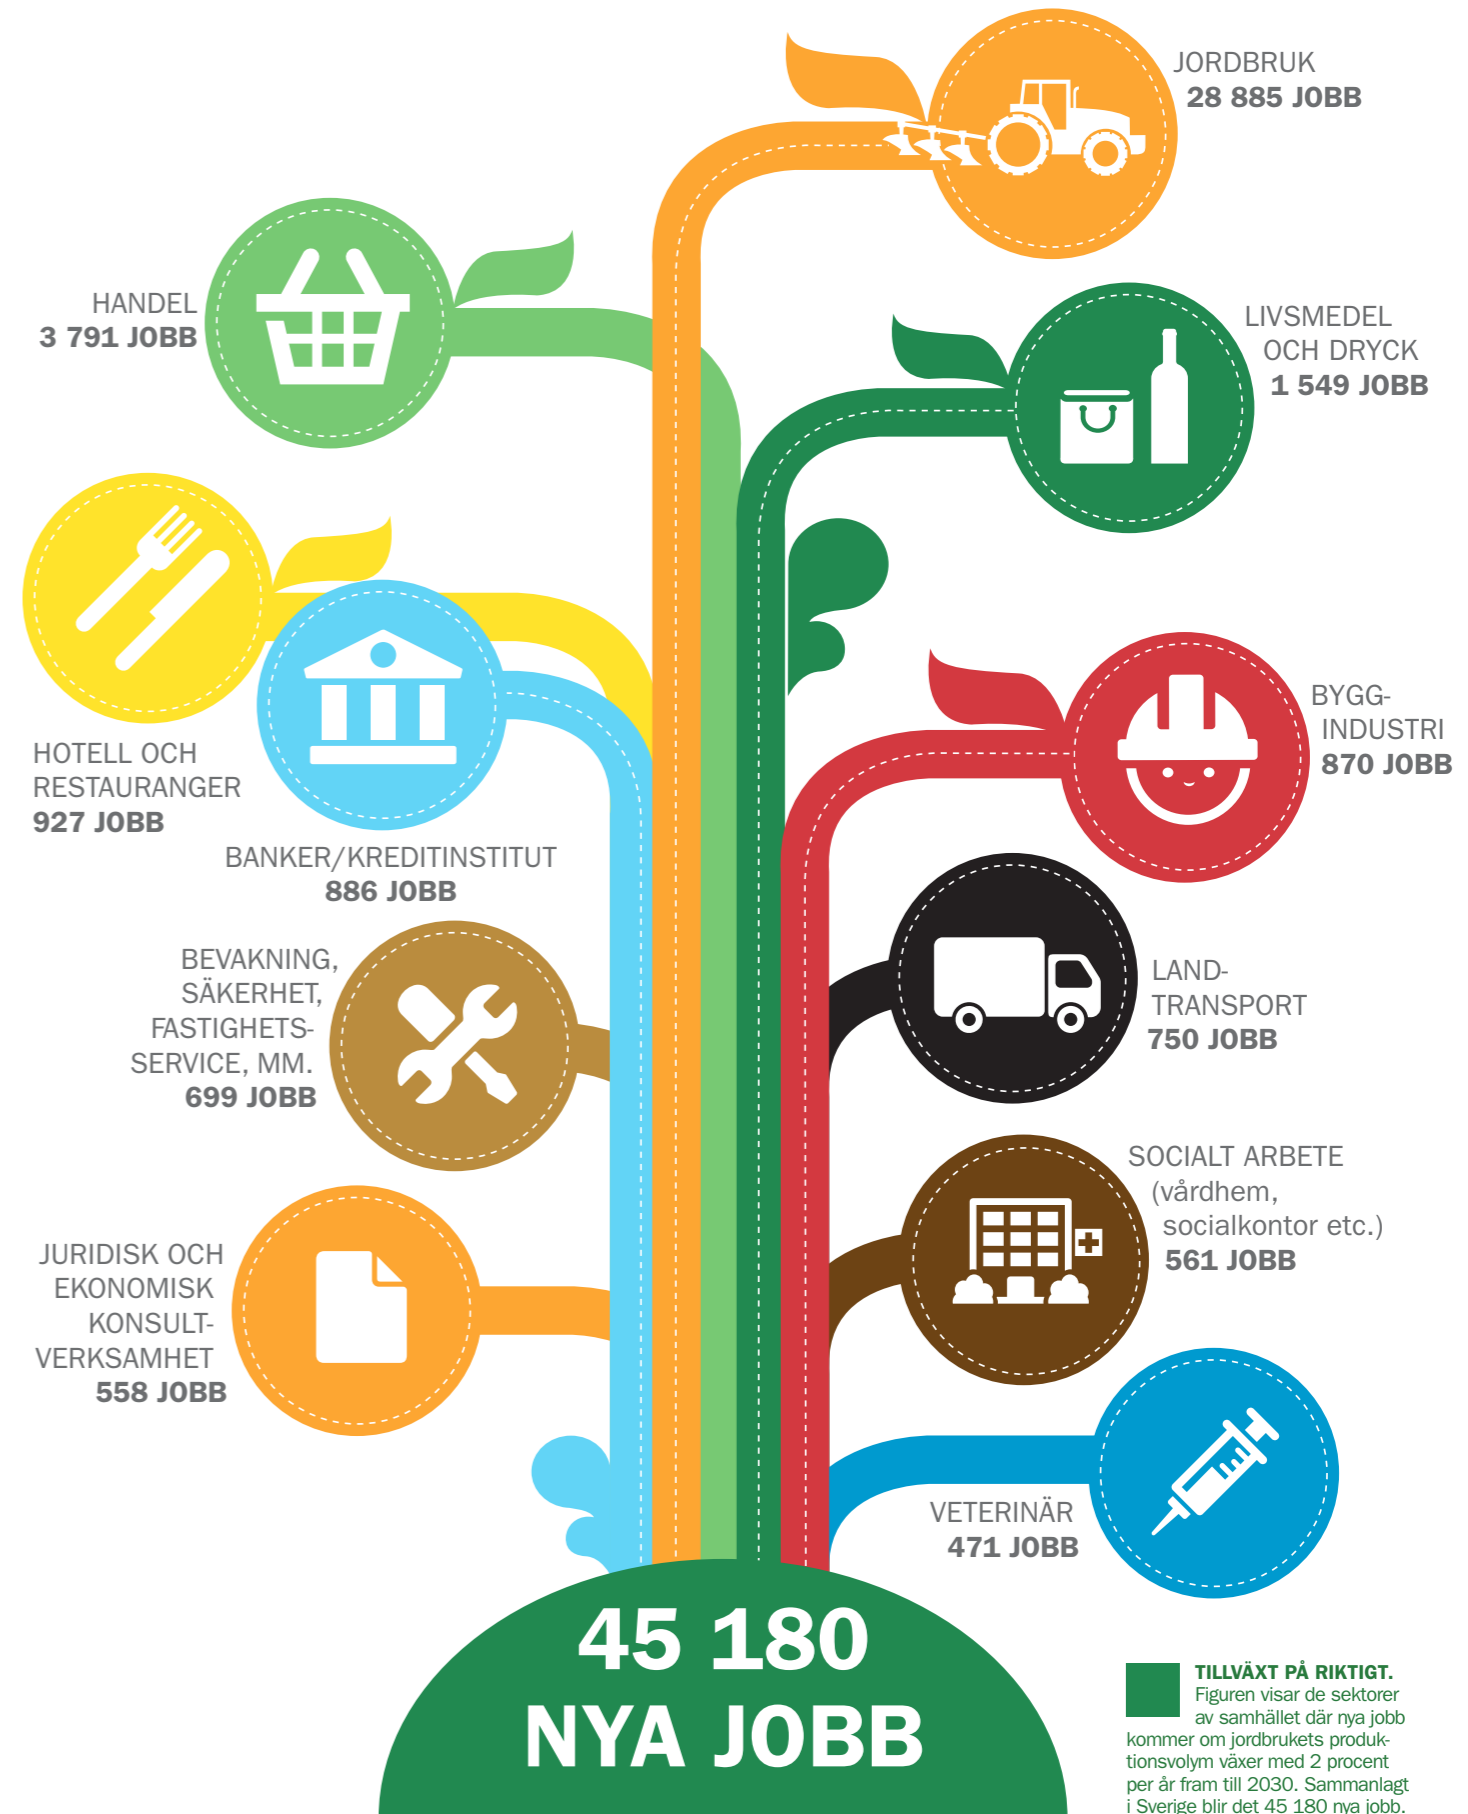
JORDBRUK
28 885 JOBB

HANDEL
3 791 JOBB

LIVSMEDEL OCH DRYCK
1 549 JOBB

HOTELL OCH RESTAURANGER
927 JOBB

BYGGINDUSTRI
870 JOBB

BANKER/KREDITINSTITUT
886 JOBB

BEVAKNING, SÄKERHET, FASTIGHETSSERVICE, MM.
699 JOBB

LANDTRANSPORT
750 JOBB

SOCIALT ARBETE (vårdhem, socialkontor etc.)
561 JOBB

JURIDISK OCH EKONOMISK KONSULTVERKSAMHET
558 JOBB

VETERINÄR
471 JOBB

45 180
NYA JOBB

TILLVÄXT PÅ RIKTIGT. Figuren visar de sektorer av samhället där nya jobb kommer om jordbrukets produktionsvolym växer med 2 procent per år fram till 2030. Sammanlagt i Sverige blir det 45 180 nya jobb.